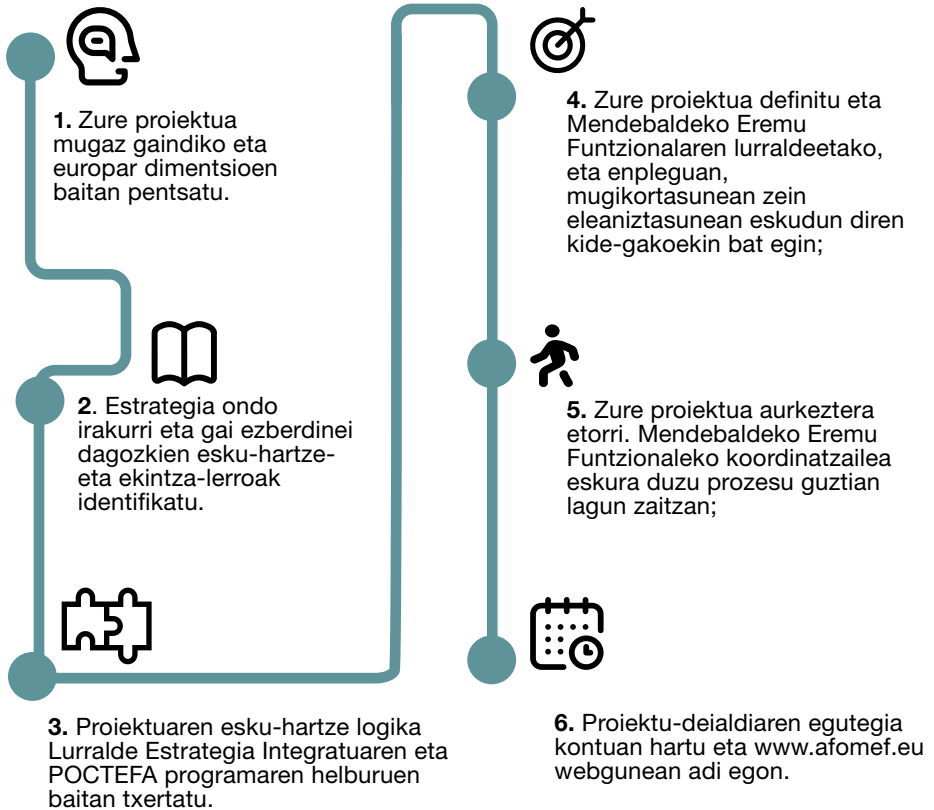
1. Zure proiektua mugaz gaindiko eta europar dimentsioen baitan pentsatu.

2. Estrategia ondo irakurri eta gai ezberdinei dagozkien esku-hartze- eta ekintza-lerroak identifikatu.

3. Proiektuaren esku-hartze logika Lurralde Estrategia Integratuaren eta POCTEFA programaren helburuen baitan txertatu.

4. Zure proiektua definitu eta Mendebaldeko Eremu Funtzionalaren lurraldeetako, eta enpleguan, mugikortasunean zein eleaniztasunean eskudun diren kide-gakoekin bat egin;

5. Zure proiektua aurkeztera etorri. Mendebaldeko Eremu Funtzionaleko koordinatzailea eskura duzu prozesu guztian lagun zaitzan;

6. Proiektu-deialdiaren egutegia kontuan hartu eta www.afomef.eu webgunean adi egon.